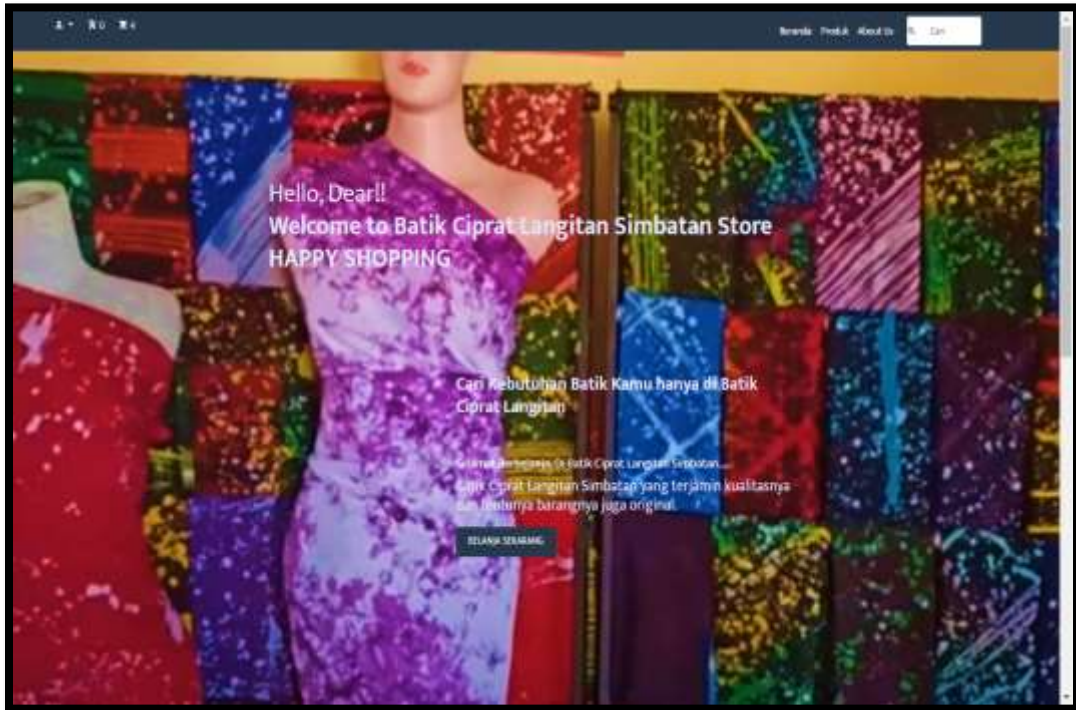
0 0

Beranda Produk About Us Cari

Hello, Dear!!
Welcome to Batik Ciprat Langitan Simbatan Store
HAPPY SHOPPING

Cari Kebutuhan Batik Kamu hanya di Batik Ciprat Langitan

Selamat Berbelanja di Batik Ciprat Langitan Simbatan....
Batik Ciprat Langitan Simbatan yang terjamin kualitasnya dan tentunya barangnya juga original.

BELANJA SEKARANG